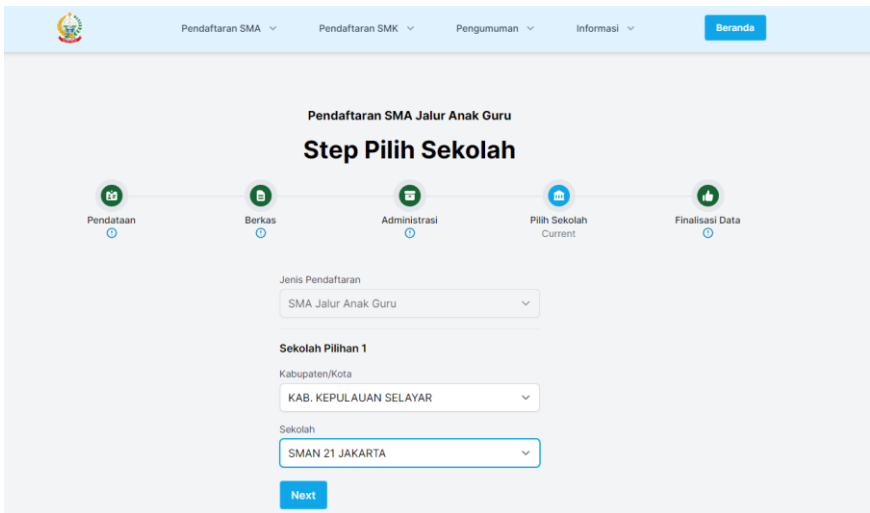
Pendaftaran SMA
Pendaftaran SMK
Pengumuman
Informasi
Beranda

Pendaftaran SMA Jalur Anak Guru

Step Pilih Sekolah

Pendataan
Berkas
Administrasi
Pilih Sekolah
Current
Finalisasi Data

Jenis Pendaftaran
SMA Jalur Anak Guru

Sekolah Pilihan 1

Kabupaten/Kota
KAB. KEPULAUAN SELAYAR

Sekolah
SMAN 21 JAKARTA

Next